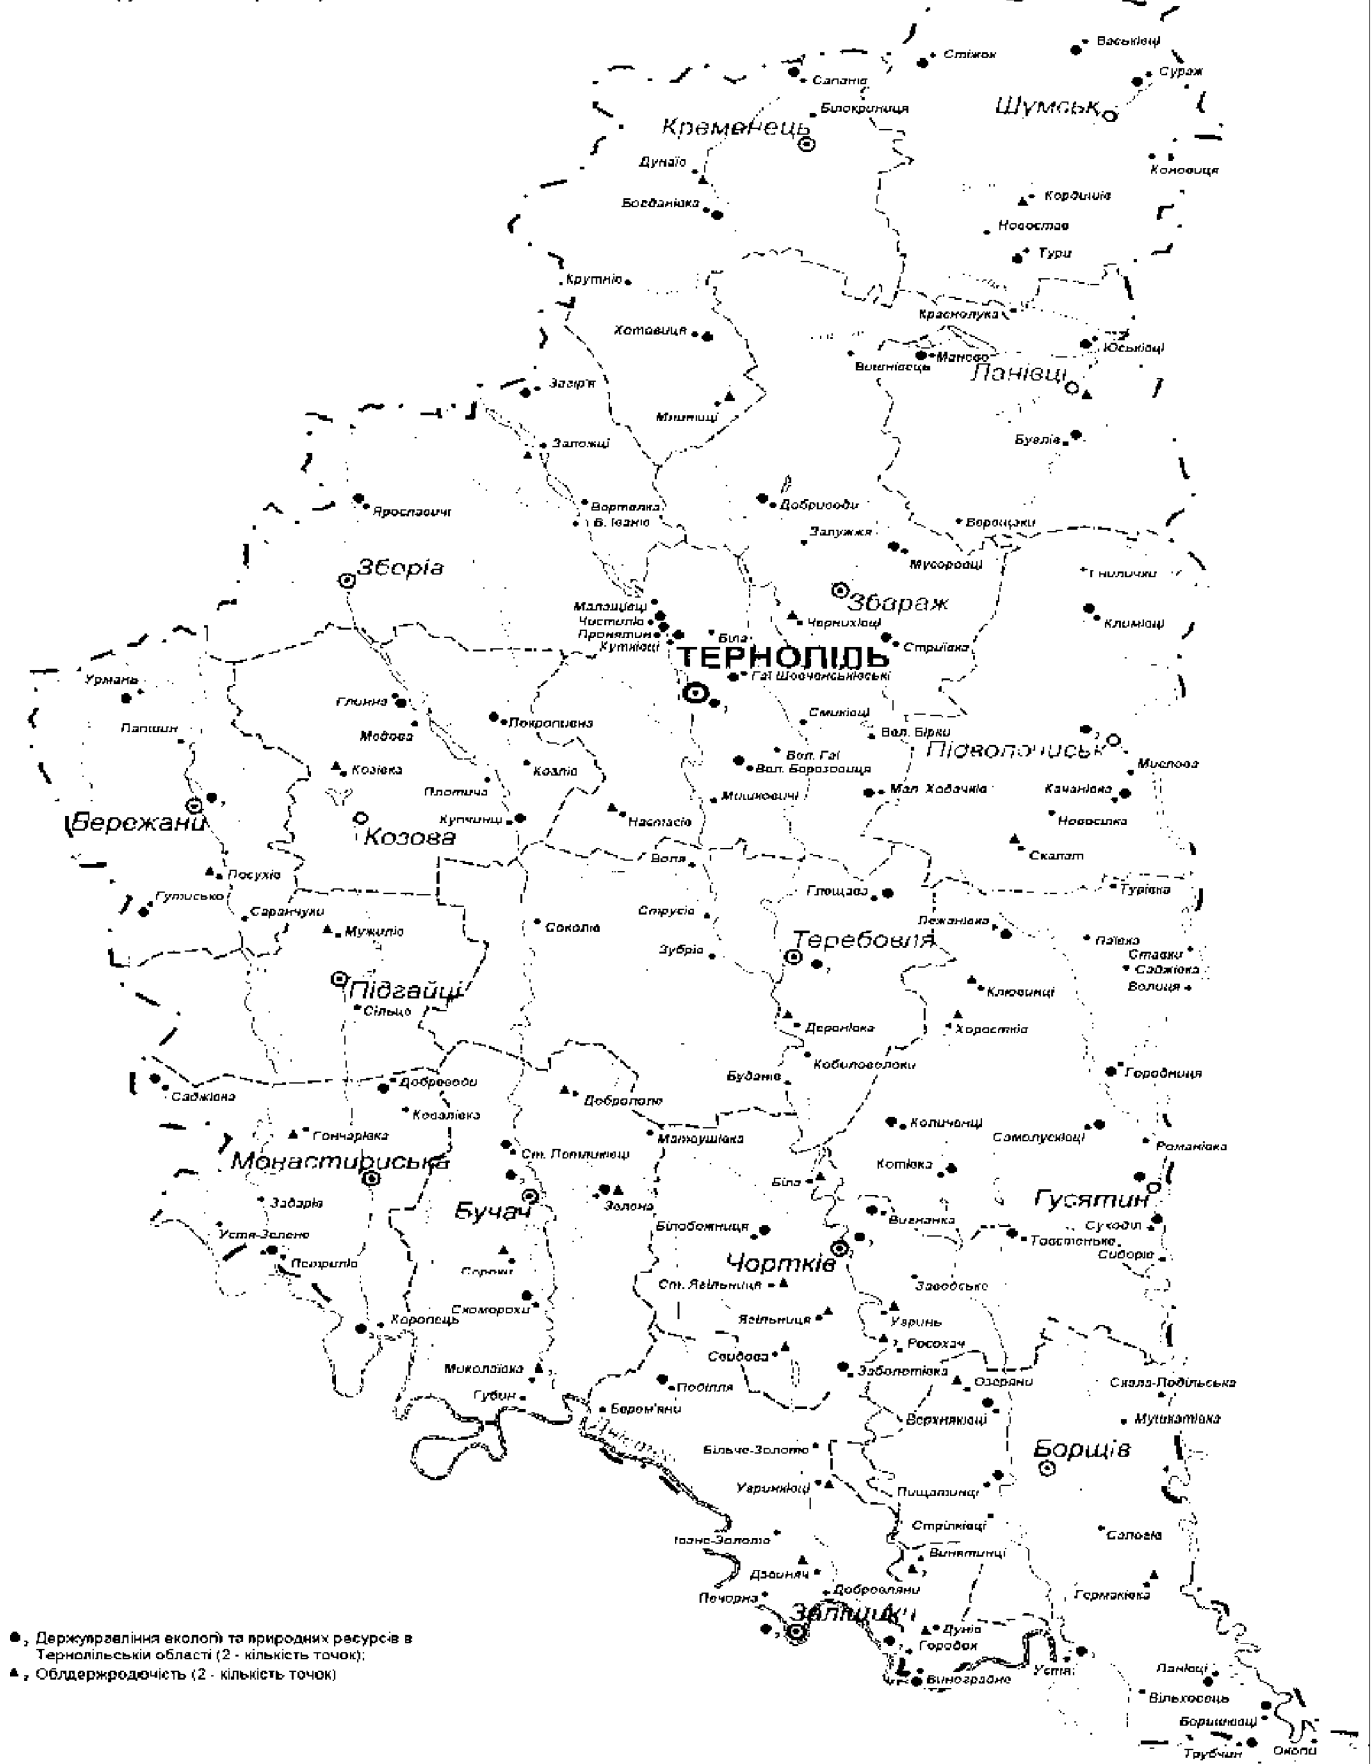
Стіжок
Васьківці
Сапанів
Сураж
Білокриниця
Шумськ
Кременець
Дунаїв
Коновиця
Богданівка
Кордишів
Новостав
Тури
Крутнів
Краснолука
Хотовиця
Юськівці
Манаєв
Вишнівець
Ланівці
Загір'я
Мшанець
Бугалів
Заложці
Добриводи
Ярославичі
Вертелка
В. Івано
Борщівка
Залужжя
Мусорівці
Збоpiв
Гнилички
Збараж
Малашівці
Чистилів
Чернихівці
Климівці
Пронятин
Біла
Стрийвка
Кутківці
ТЕРНОПІЛЬ
Урмань
Гаї Шевченківські
Глинна
Смиківці
Лапшин
Покропивна
Вел. Бірки
Мидова
Підволочиськ
Вел. Гаї
Мислова
Козівка
Вел. Березовиця
Козлів
Мал. Ходачків
Качанівка
Плотича
Микулинці
Бережани
Купчинці
Настасів
Новосілка
Козова
Скалат
Посухів
Воля
Гутисько
Глещава
Турівка
Саранчуки
Струсів
Соколів
Лежанівка
Мужилів
Пальчик
Зубрів
Ставки
Теребовля
Саджівка
Підгайці
Клювинці
Волиця
Сільце
Деренівка
Хоростків
Кобиловолоки
Будзанів
Городниця
Саджівка
Добрводи
Доброполе
Ковалівка
Коцюбинці
Самолусківці
Гончарівка
Маркушівка
Романівка
Монастириська
Ст. Петликівці
Котівка
Біла
Гусятин
Задарів
Бучач
Золота
Сухостав
Устя-Зелене
Білобожниця
Вигнанка
Товстеньке
Сидорів
Петрилів
Чортків
Сороки
Ст. Ягільниця
Заводське
Скоморохи
Ягільниця
Угринь
Коропець
Росохач
Свидова
Заболотівка
Миколаївка
Озеряни
Скала-Подільська
Поділля
Губин
Бером'яни
Верхняківці
Мушкатівка
Більче-Золоте
Борщів
Угринківці
Пищатинці
Стрілківці
Іване-Золоте
Сапогів
Винятинці
Дзвиняч
Гермаківка
Добрівляни
Печорна
Заліщики
Дуніо
Городок
Устя
Ланівці
Виноградне
Вільховець
Боришківці
Трубчин
Окопи

●, Держуправління екології та природних ресурсів в Тернопільській області (2 - кількість точок);
▲, Облдержродючість (2 - кількість точок)